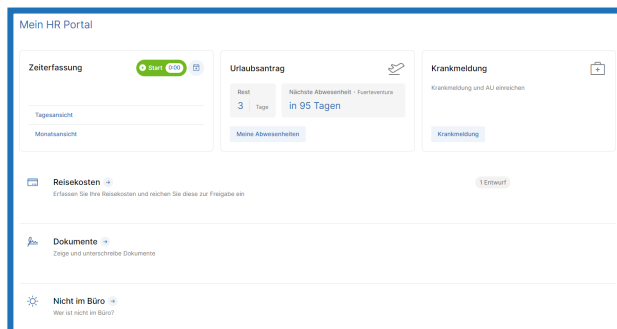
Mein HR Portal

Zeiterfassung

Start 0:00

Tagesansicht

Monatsansicht

Urlaubsantrag

Rest
3 Tage

Nächste Abwesenheit · Fuerteventura
in 95 Tagen

Meine Abwesenheiten

Krankmeldung

Krankmeldung und AU einreichen

Krankmeldung

Reisekosten →
Erfassen Sie Ihre Reisekosten und reichen Sie diese zur Freigabe ein

1 Entwurf

Dokumente →
Zeige und unterschreibe Dokumente

Nicht im Büro →
Wer ist nicht im Büro?